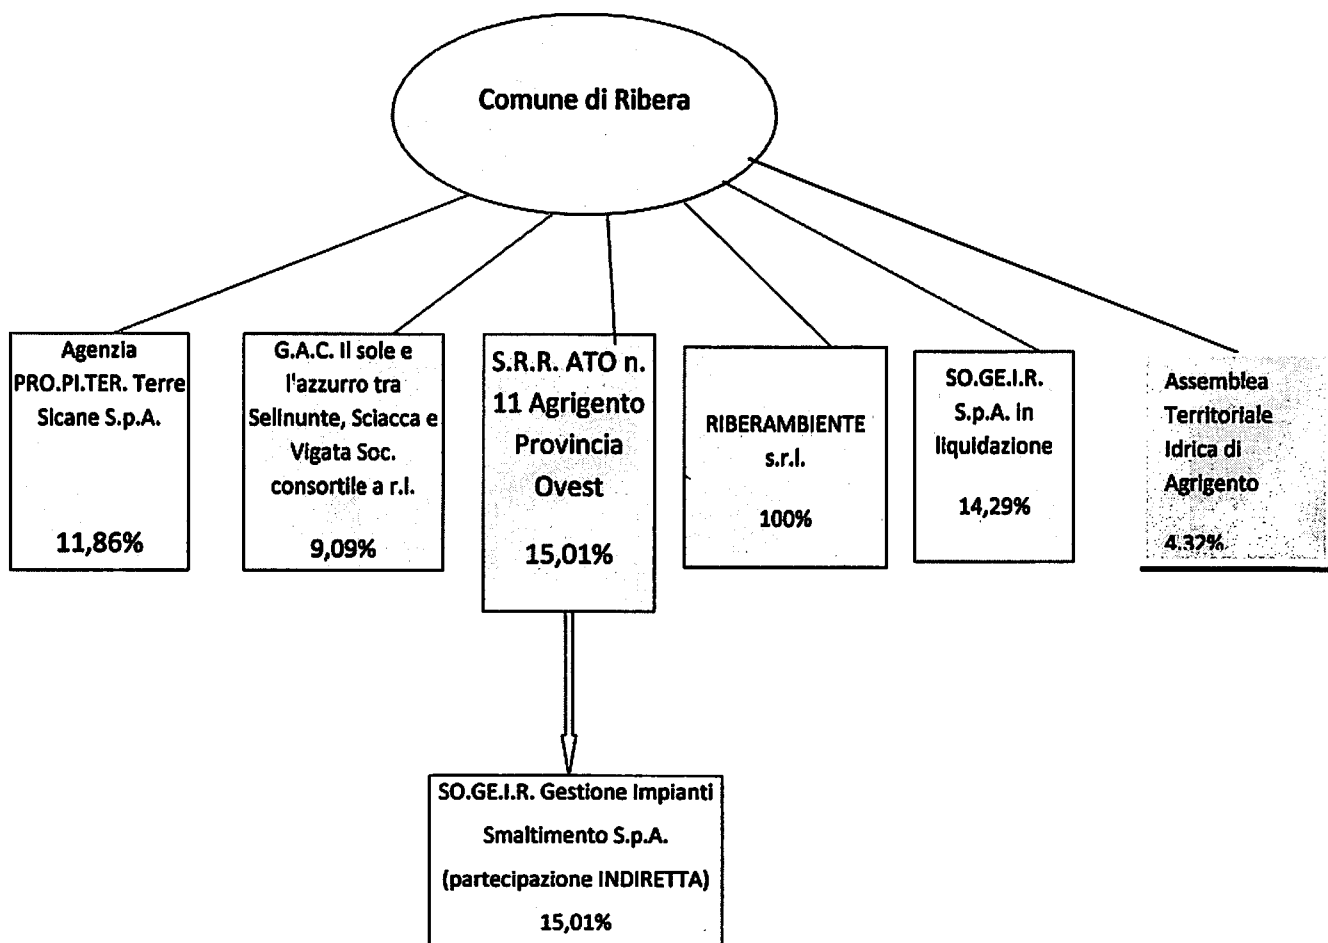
Comune di Ribera

Agenzia PRO.PI.TER. Terre Sicane S.p.A.

11,86%

G.A.C. Il sole e l'azzurro tra Selinunte, Sciacca e Vigata Soc. consortile a r.l.

9,09%

S.R.R. ATO n. 11 Agrigento Provincia Ovest

15,01%

RIBERAMBIENTE s.r.l.

100%

SO.GE.I.R. S.p.A. in liquidazione

14,29%

Assemblea Territoriale Idrica di Agrigento

4,32%

SO.GE.I.R. Gestione Impianti Smaltimento S.p.A.

(partecipazione INDIRETTA)

15,01%